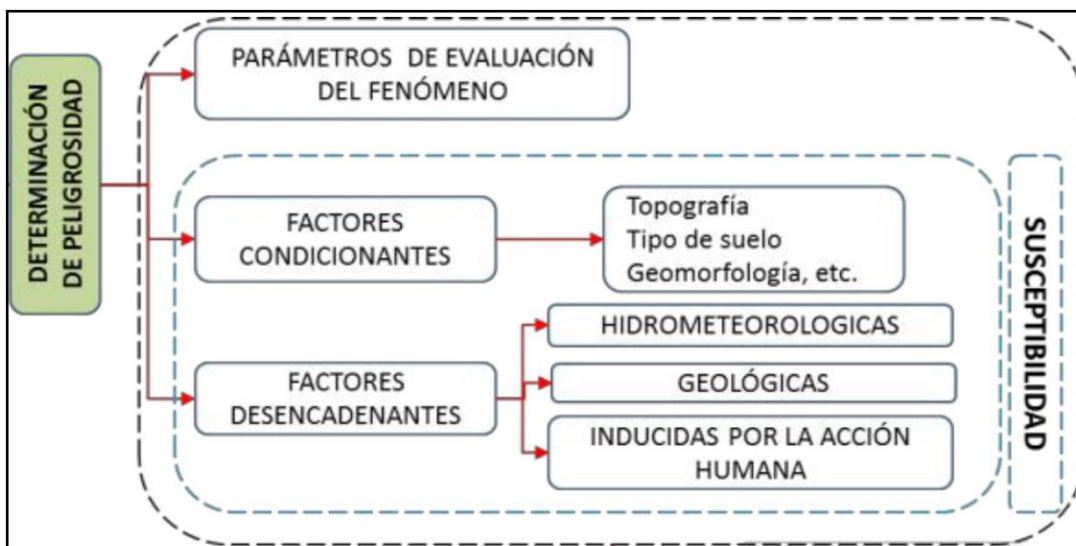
DETERMINACIÓN DE PELIGROSIDAD

PARÁMETROS DE EVALUACIÓN DEL FENÓMENO

FACTORES CONDICIONANTES

Topografía
Tipo de suelo
Geomorfología, etc.

FACTORES DESENCADENANTES

HIDROMETEOROLOGICAS

GEOLÓGICAS

INDUCIDAS POR LA ACCIÓN HUMANA

SUSCEPTIBILIDAD